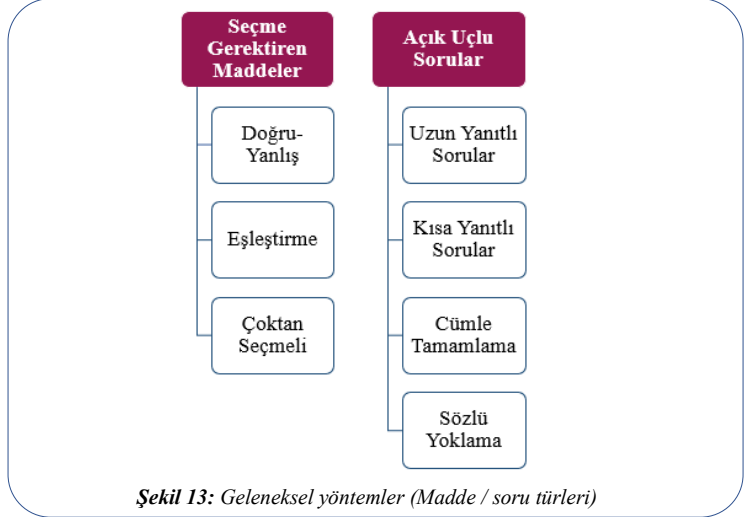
Seçme Gerektiren Maddeler

Doğru-Yanlış

Eşleştirme

Çoktan Seçmeli

Açık Uçlu Sorular

Uzun Yanıtlı Sorular

Kısa Yanıtlı Sorular

Cümle Tamamlama

Sözlü Yoklama

**Şekil 13:** *Geleneksel yöntemler (Madde / soru türleri)*